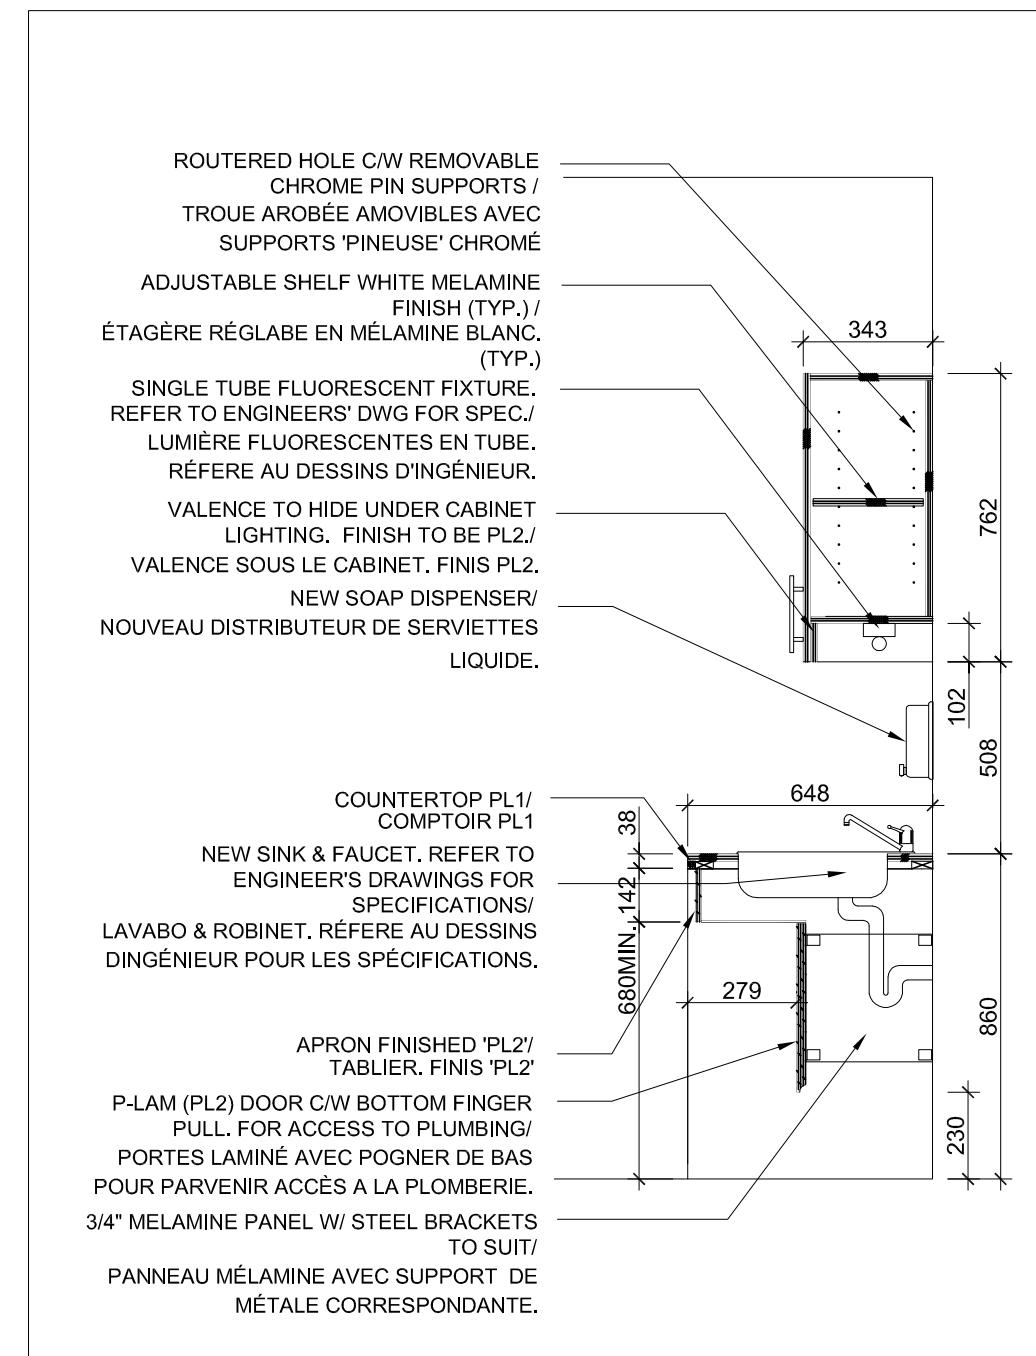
ROUTERED HOLE C/W REMOVABLE CHROME PIN SUPPORTS / TROUE AROBÉE AMOVIBLES AVEC SUPPORTS 'PINEUSE' CHROMÉ

ADJUSTABLE SHELF WHITE MELAMINE FINISH (TYP.) / ÉTAGÈRE RÉGLABE EN MÉLAMINE BLANC. (TYP.)

SINGLE TUBE FLUORESCENT FIXTURE. REFER TO ENGINEERS' DWG FOR SPEC./ LUMIÈRE FLUORESCENTES EN TUBE. RÉFERE AU DESSINS D'INGÉNIEUR.

VALENCE TO HIDE UNDER CABINET LIGHTING. FINISH TO BE PL2./ VALENCE SOUS LE CABINET. FINIS PL2.

NEW SOAP DISPENSER/ NOUVEAU DISTRIBUTEUR DE SERVIETTES LIQUIDE.

343

762

102

508

COUNTERTOP PL1/ COMPTOIR PL1

648

38

NEW SINK & FAUCET. REFER TO ENGINEER'S DRAWINGS FOR SPECIFICATIONS/ LAVABO & ROBINET. RÉFERE AU DESSINS DINGÉNIEUR POUR LES SPÉCIFICATIONS.

142

680MIN.

279

APRON FINISHED 'PL2'/ TABLIER. FINIS 'PL2'

860

P-LAM (PL2) DOOR C/W BOTTOM FINGER PULL. FOR ACCESS TO PLUMBING/ PORTES LAMINÉ AVEC POGNER DE BAS POUR PARVENIR ACCÈS A LA PLOMBERIE.

230

3/4" MELAMINE PANEL W/ STEEL BRACKETS TO SUIT/ PANNEAU MÉLAMINE AVEC SUPPORT DE MÉTALE CORRESPONDANTE.